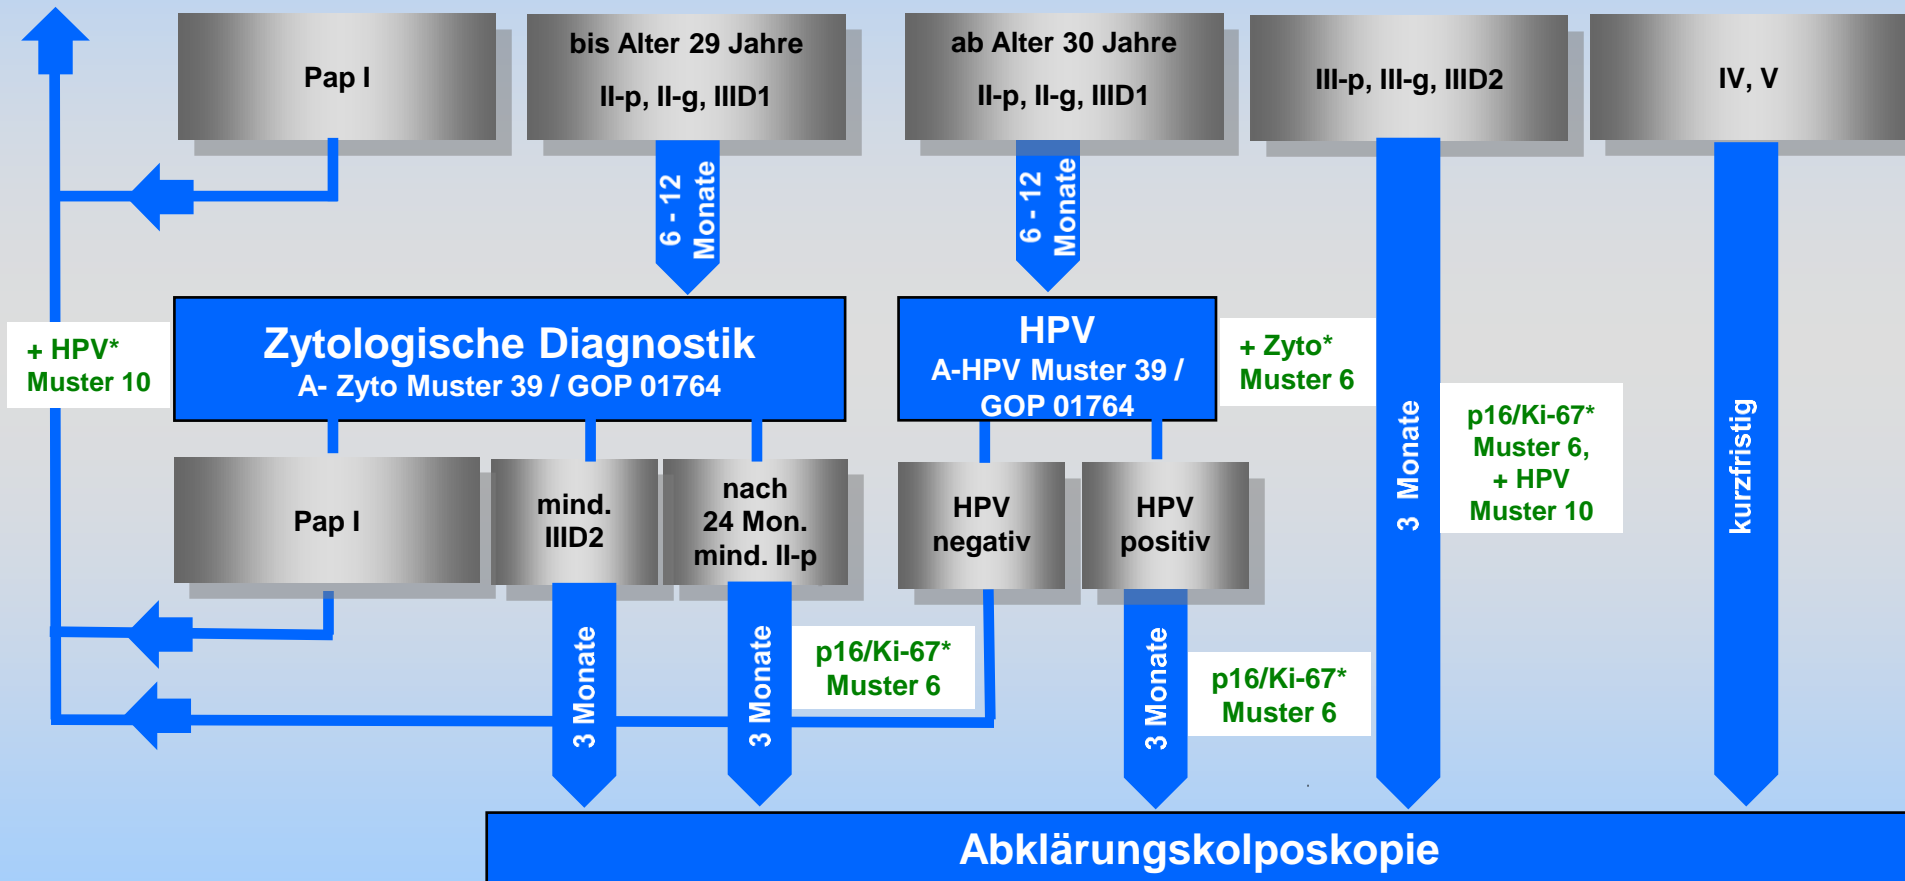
Pap I

bis Alter 29 Jahre
II-p, II-g, IIID1

ab Alter 30 Jahre
II-p, II-g, IIID1

III-p, III-g, IIID2

IV, V

6 - 12 Monate

6 - 12 Monate

+ HPV*
Muster 10

Zytologische Diagnostik
A- Zyto Muster 39 / GOP 01764

HPV
A-HPV Muster 39 / GOP 01764

+ Zyto*
Muster 6

3 Monate

p16/Ki-67*
Muster 6,
+ HPV
Muster 10

kurzfristig

Pap I

mind.
IIID2

nach
24 Mon.
mind. II-p

HPV
negativ

HPV
positiv

3 Monate

3 Monate

p16/Ki-67*
Muster 6

3 Monate

p16/Ki-67*
Muster 6

Abklärungskolposkopie